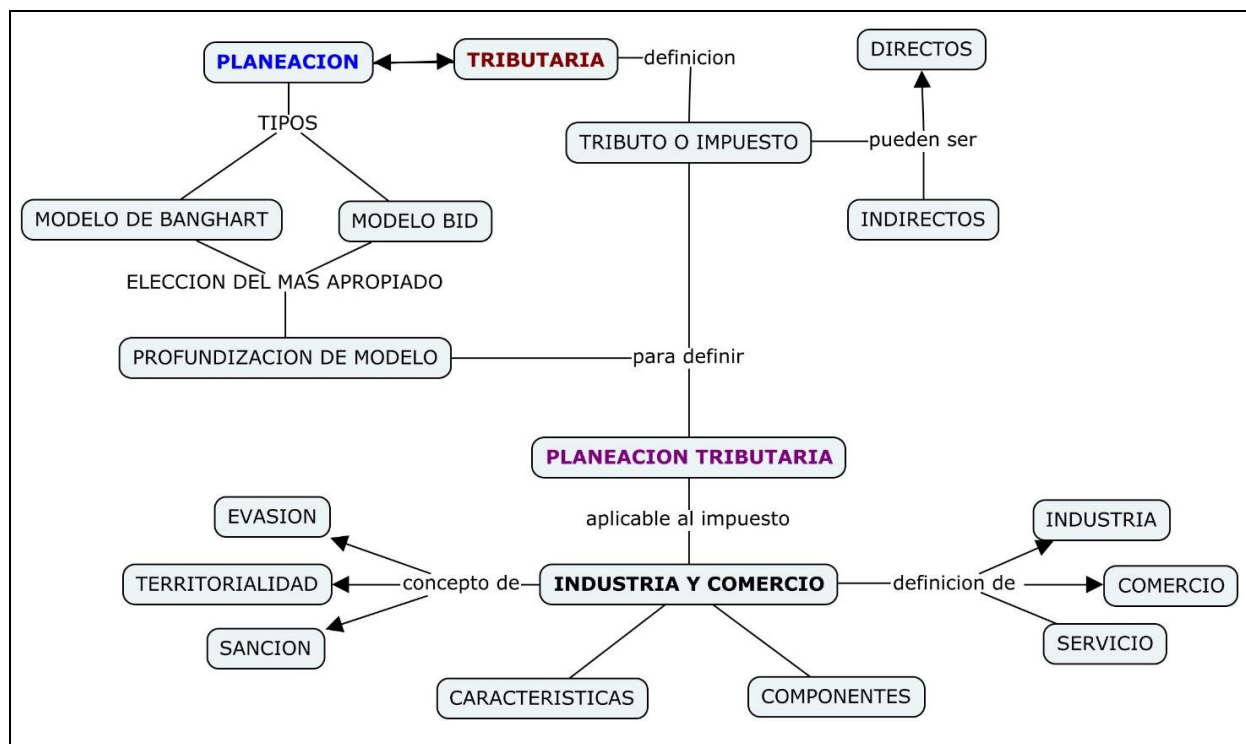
PLANEACION
TRIBUTARIA
definicion
DIRECTOS
TIPOS
TRIBUTO O IMPUESTO
pueden ser
MODELO DE BANGHART
MODELO BID
INDIRECTOS
ELECCION DEL MAS APROPIADO
PROFUNDIZACION DE MODELO
para definir
PLANEACION TRIBUTARIA
EVASION
aplicable al impuesto
INDUSTRIA
TERRITORIALIDAD
concepto de
INDUSTRIA Y COMERCIO
definicion de
COMERCIO
SANCION
SERVICIO
CARACTERISTICAS
COMPONENTES